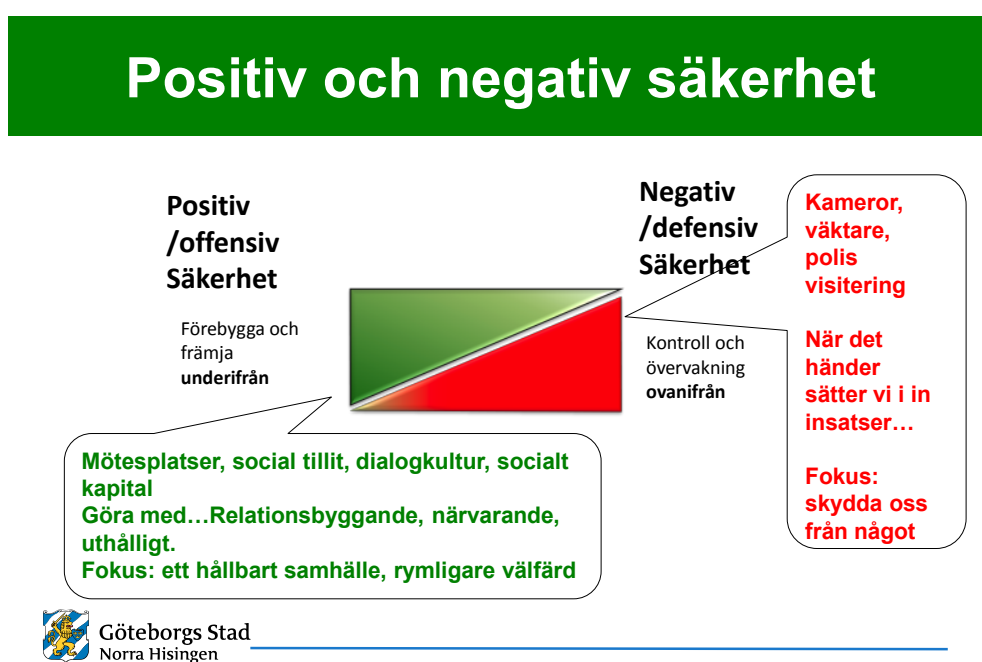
Positiv och negativ säkerhet

Positiv /offensiv Säkerhet

Förebygga och främja **underifrån**

Negativ /defensiv Säkerhet

Kontroll och övervakning **ovanifrån**

Kameror, väktare, polis visitering

När det händer sätter vi i in insatser…

Fokus: skydda oss från något

Mötesplatser, social tillit, dialogkultur, socialt kapital
Göra med…Relationsbyggande, närvarande, uthålligt.
Fokus: ett hållbart samhälle, rymligare välfärd

Göteborgs Stad
Norra Hisingen